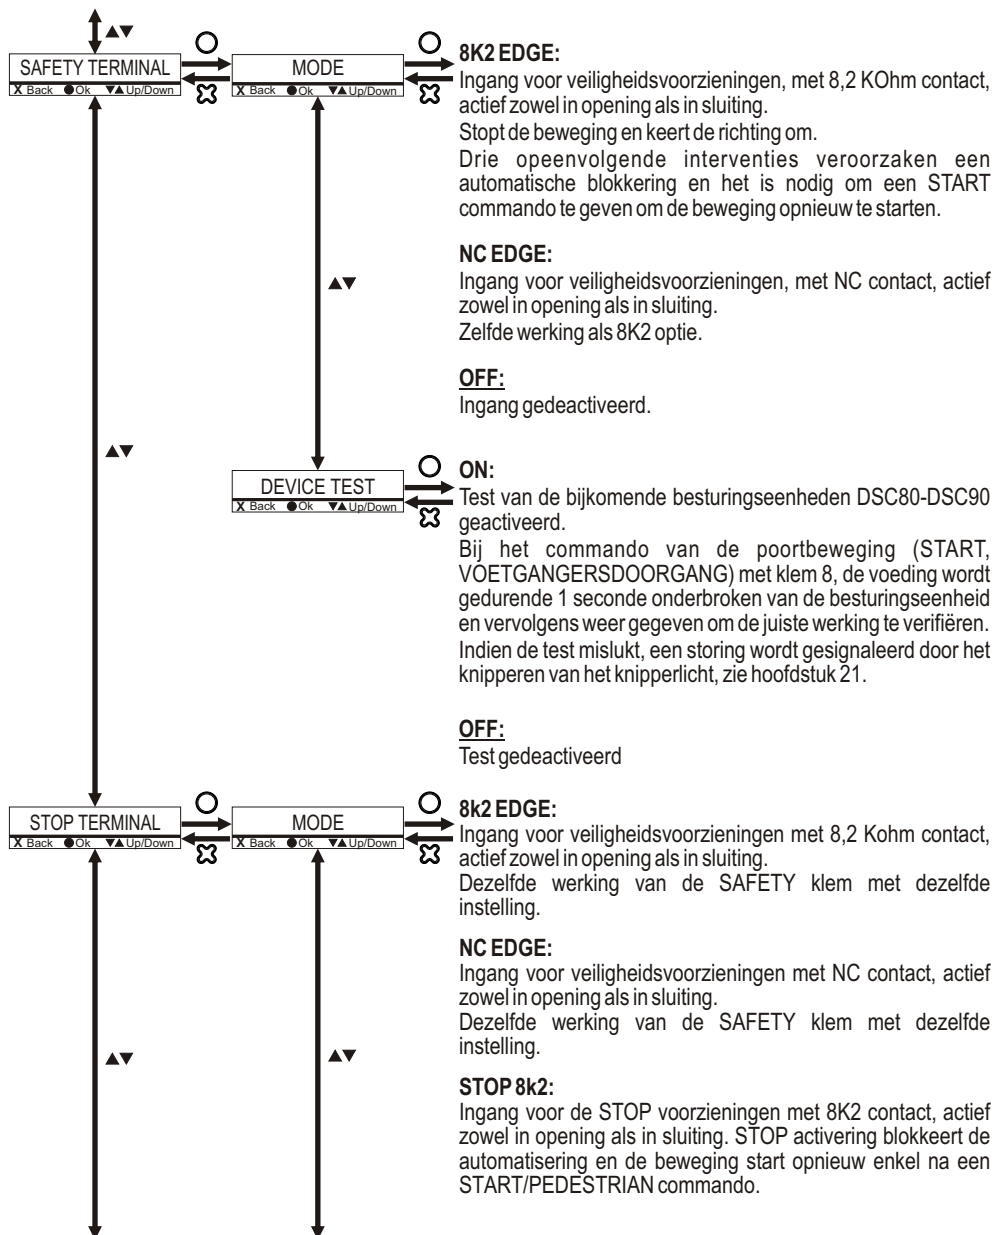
▲▼

SAFETY TERMINAL
X Back ●Ok ▼▲Up/Down

MODE
X Back ●Ok ▼▲Up/Down

8K2 EDGE:
Ingang voor veiligheidsvoorzieningen, met 8,2 KOhm contact, actief zowel in opening als in sluiting.
Stopt de beweging en keert de richting om.
Drie opeenvolgende interventies veroorzaken een automatische blokkering en het is nodig om een START commando te geven om de beweging opnieuw te starten.

NC EDGE:
Ingang voor veiligheidsvoorzieningen, met NC contact, actief zowel in opening als in sluiting.
Zelfde werking als 8K2 optie.

OFF:
Ingang gedeactiveerd.

▲▼

▲▼

DEVICE TEST
X Back ●Ok ▼▲Up/Down

ON:
Test van de bijkomende besturingseenheden DSC80-DSC90 geactiveerd.
Bij het commando van de poortbeweging (START, VOETGANGERSDOORGANG) met klem 8, de voeding wordt gedurende 1 seconde onderbroken van de besturingseenheid en vervolgens weer gegeven om de juiste werking te verifiëren. Indien de test mislukt, een storing wordt gesignaleerd door het knipperen van het knipperlicht, zie hoofdstuk 21.

OFF:
Test gedeactiveerd

STOP TERMINAL
X Back ●Ok ▼▲Up/Down

MODE
X Back ●Ok ▼▲Up/Down

8k2 EDGE:
Ingang voor veiligheidsvoorzieningen met 8,2 Kohm contact, actief zowel in opening als in sluiting.
Dezelfde werking van de SAFETY klem met dezelfde instelling.

NC EDGE:
Ingang voor veiligheidsvoorzieningen met NC contact, actief zowel in opening als in sluiting.
Dezelfde werking van de SAFETY klem met dezelfde instelling.

▲▼

▲▼

STOP 8k2:
Ingang voor de STOP voorzieningen met 8K2 contact, actief zowel in opening als in sluiting. STOP activering blokkeert de automatisering en de beweging start opnieuw enkel na een START/PEDESTRIAN commando.